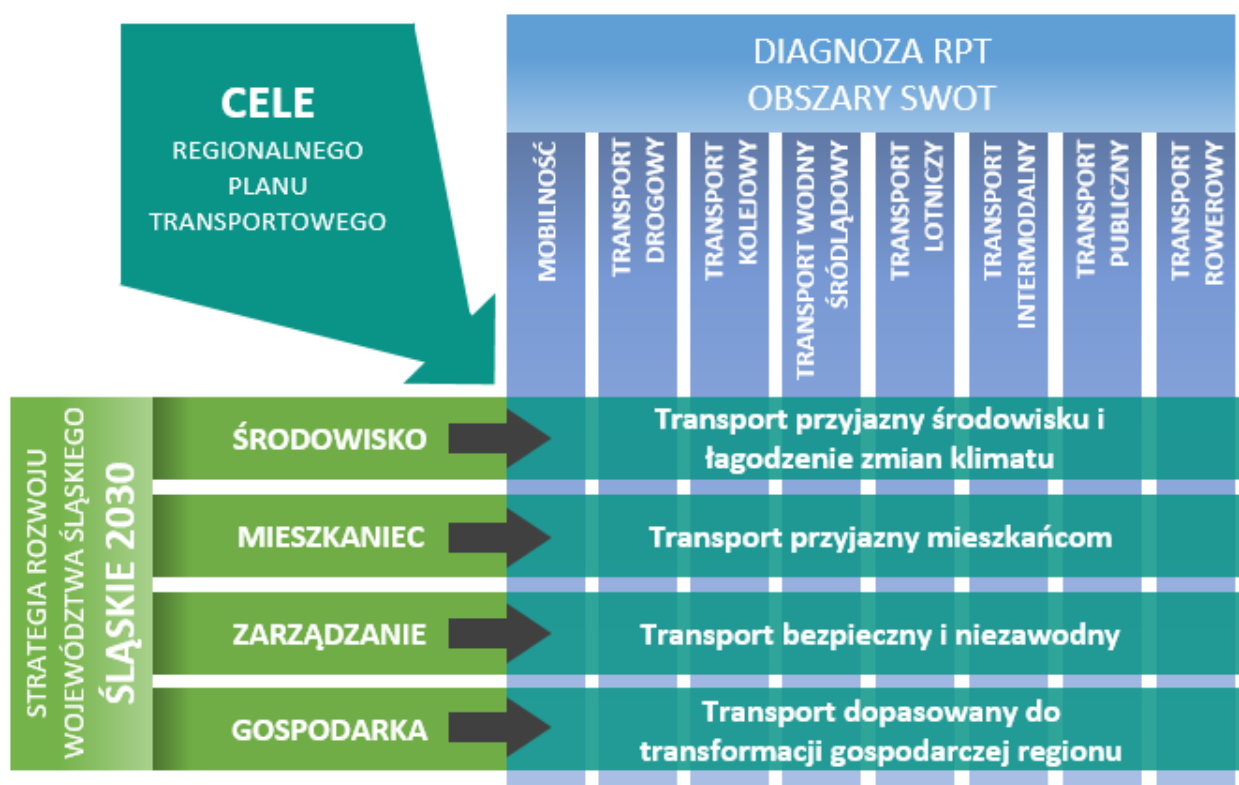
CELE
REGIONALNEGO PLANU TRANSPORTOWEGO

DIAGNOZA RPT
OBSZARY SWOT

MOBILNOŚĆ
TRANSPORT DROGOWY
TRANSPORT KOLEJOWY
TRANSPORT WODNY ŚRÓDLĄDOWY
TRANSPORT LOTNICZY
TRANSPORT INTERMODALNY
TRANSPORT PUBLICZNY
TRANSPORT ROWEROWY

STRATEGIA ROZWOJU WOJEWÓDZTWA ŚLĄSKIEGO
ŚLĄSKIE 2030

ŚRODOWISKO
Transport przyjazny środowisku i łagodzenie zmian klimatu

MIESZKANIEC
Transport przyjazny mieszkańcom

ZARZĄDZANIE
Transport bezpieczny i niezawodny

GOSPODARKA
Transport dopasowany do transformacji gospodarczej regionu